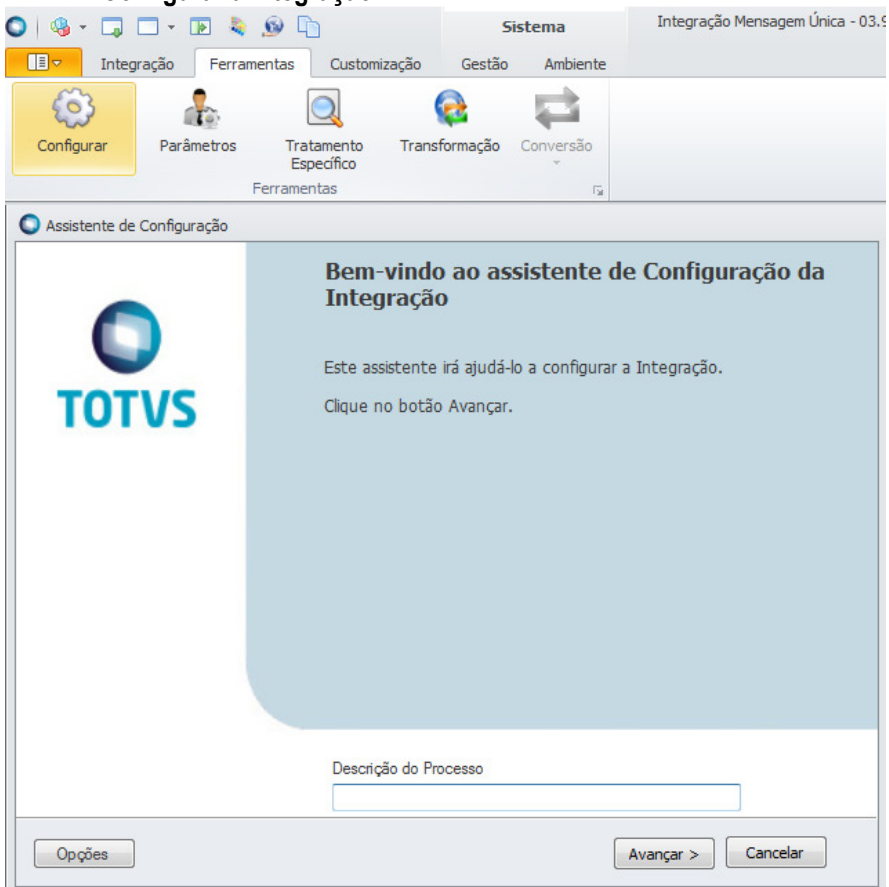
Sistema

Integração Mensagem Única - 03.9

Integração Ferramentas Customização Gestão Ambiente

Configurar Parâmetros Tratamento Específico Transformação Conversão

Ferramentas

Assistente de Configuração

TOTVS

Bem-vindo ao assistente de Configuração da Integração

Este assistente irá ajudá-lo a configurar a Integração.

Clique no botão Avançar.

Descrição do Processo

Opções

Avançar >

Cancelar